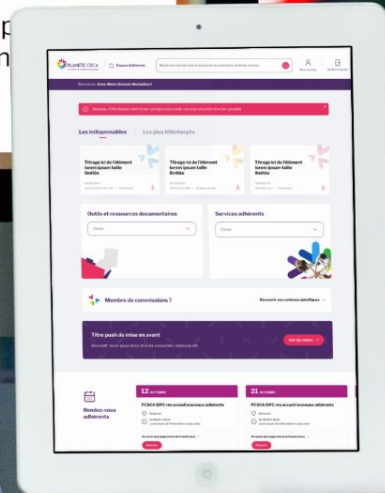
PLANÈTE CSCA

Espace Adhérents

Mon compte

Se déconnecter

Bienvenue, Jean-Marie Groupe Montalbert

Les indispensables

Les plus téléchargés

Titrage lci de l'élément lorem ipsum taille limitée

Titrage lci de l'élément lorem ipsum taille limitée

Titrage lci de l'élément lorem ipsum taille limitée

Outils et ressources documentaires

Services adhérents

Membre de commissions ?

Titre push de mise en avant

Rendez-vous adhérents

12 OCTOBRE

PCSCA SIFC réussir nouveaux adhérents

21 OCTOBRE

PCSCA SIFC réussir nouveaux adhérents